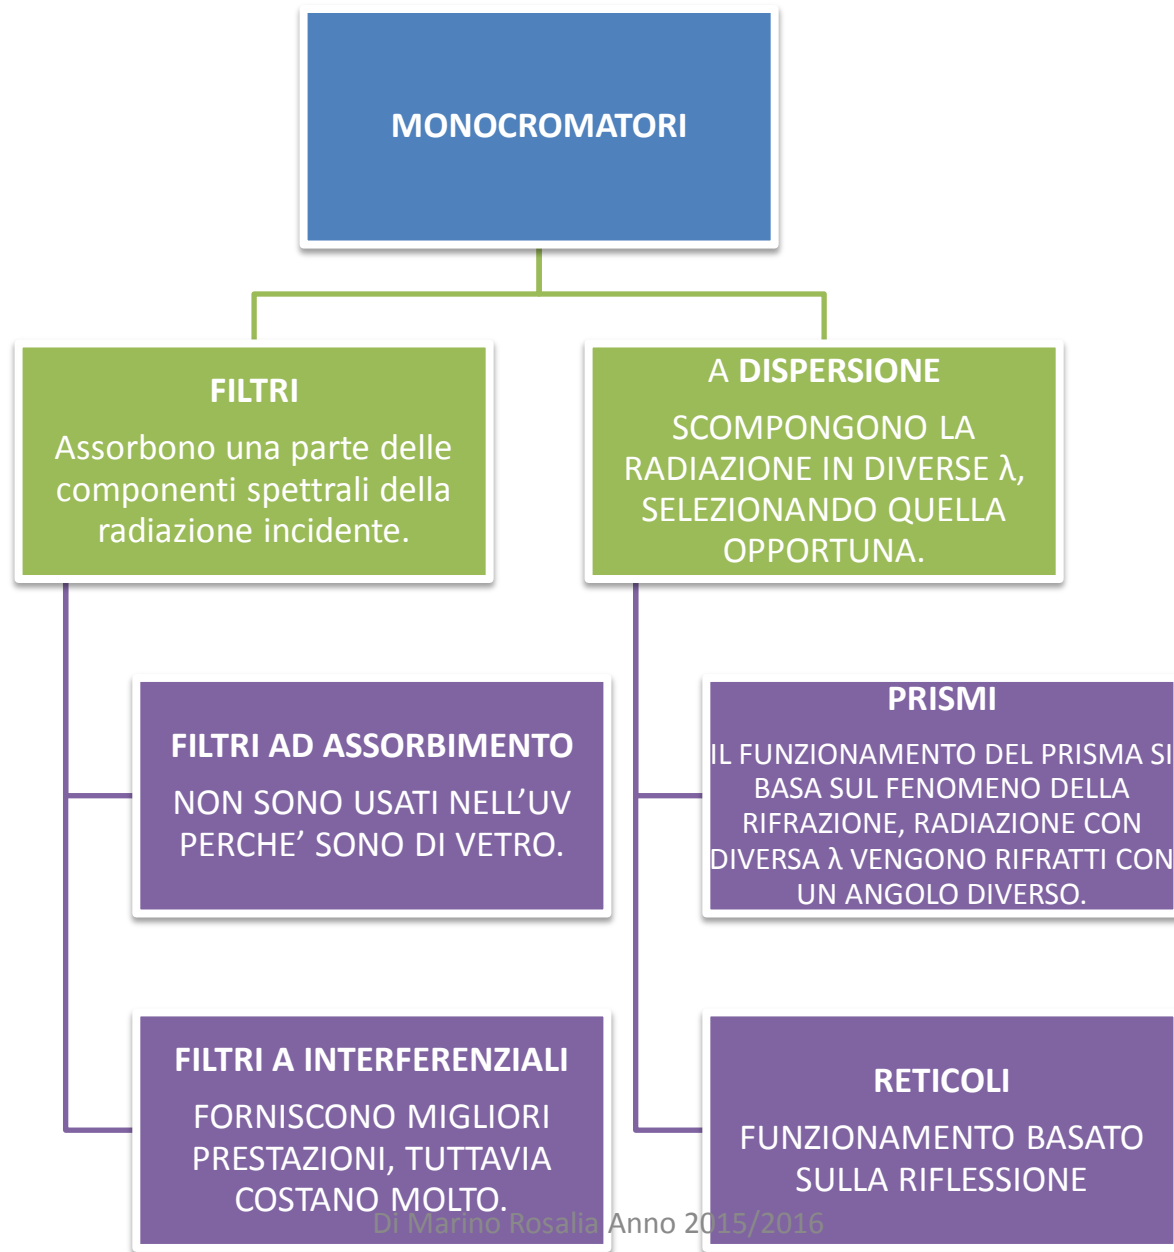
MONOCROMATORI

FILTRI

Assorbono una parte delle componenti spettrali della radiazione incidente.

A DISPERSIONE

SCOMPONGONO LA RADIAZIONE IN DIVERSE λ, SELEZIONANDO QUELLA OPPORTUNA.

FILTRI AD ASSORBIMENTO

NON SONO USATI NELL'UV PERCHE' SONO DI VETRO.

PRISMI

IL FUNZIONAMENTO DEL PRISMA SI BASA SUL FENOMENO DELLA RIFRAZIONE, RADIAZIONE CON DIVERSA λ VENGONO RIFRATTI CON UN ANGOLO DIVERSO.

FILTRI A INTERFERENZIALI

FORNISCONO MIGLIORI PRESTAZIONI, TUTTAVIA COSTANO MOLTO.

RETICOLI

FUNZIONAMENTO BASATO SULLA RIFLESSIONE

Di Marino Rosalia Anno 2015/2016